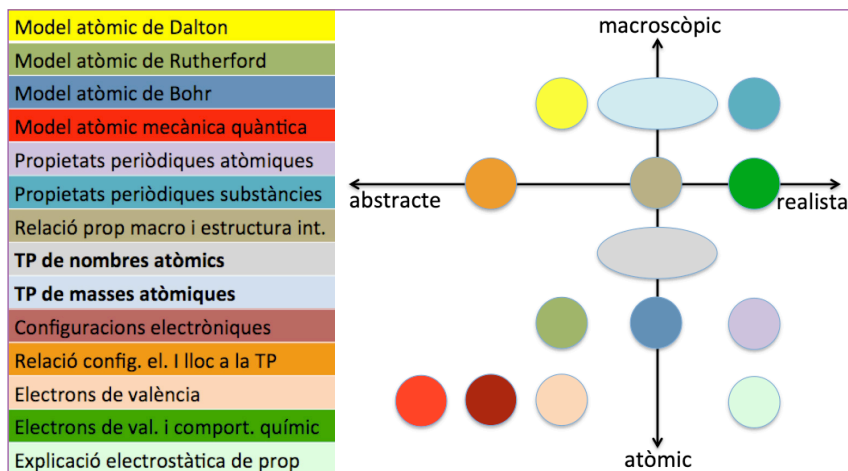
Model atòmic de Dalton
Model atòmic de Rutherford
Model atòmic de Bohr
Model atòmic mecànica quàntica
Propietats periòdiques atòmiques
Propietats periòdiques substàncies
Relació prop macro i estructura int.
**TP de nombres atòmics**
**TP de masses atòmiques**
Configuracions electròniques
Relació config. el. I lloc a la TP
Electrons de valència
Electrons de val. i comport. químic
Explicació electrostàtica de prop

macroscòpic
abstracte
realista
atòmic